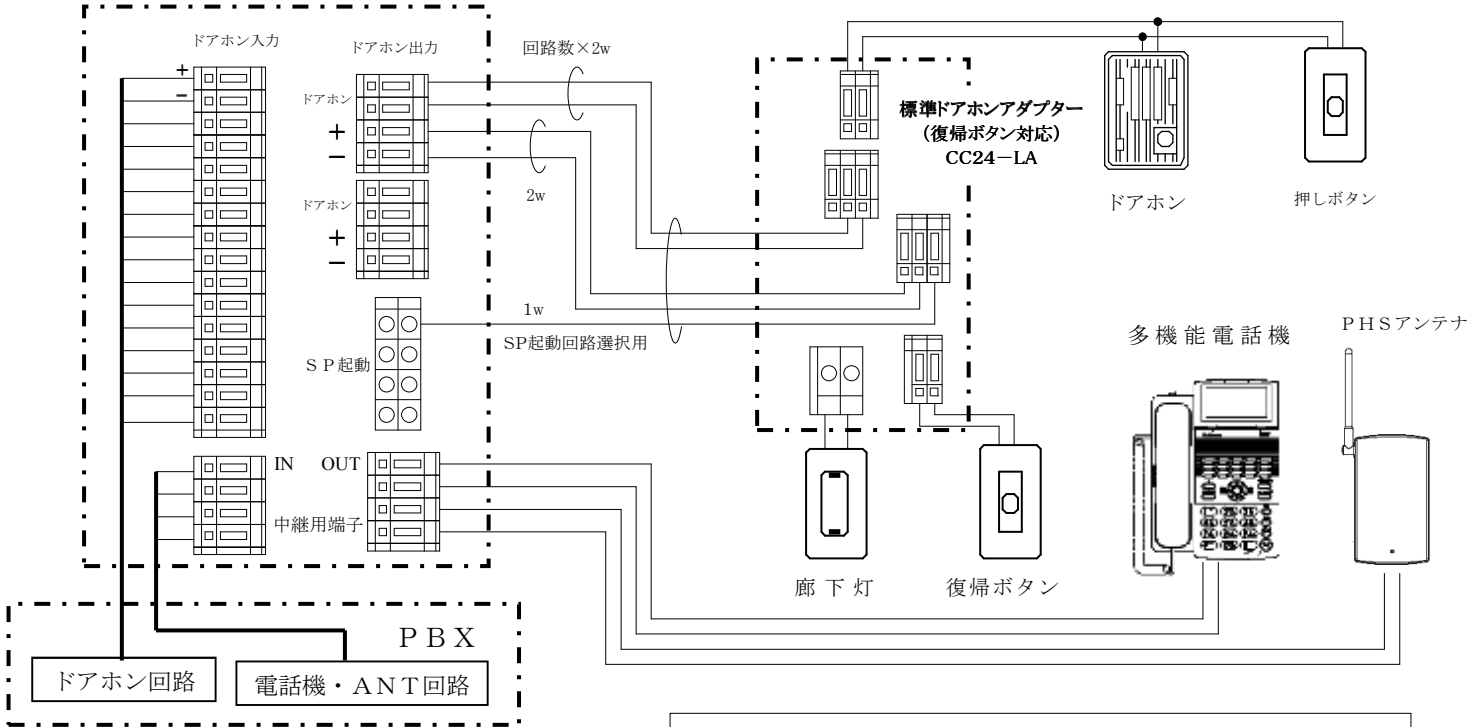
ドアホン入力

ドアホン出力

+
−

ドアホン
+
−

ドアホン
+
−

SP起動

IN OUT

中継用端子

回路数×2w

2w

1w

SP起動回路選択用

標準ドアホンアダプター
（復帰ボタン対応）
CC24−LA

ドアホン

押しボタン

多機能電話機

PHSアンテナ

廊下灯

復帰ボタン

PBX

ドアホン回路

電話機・ANT回路